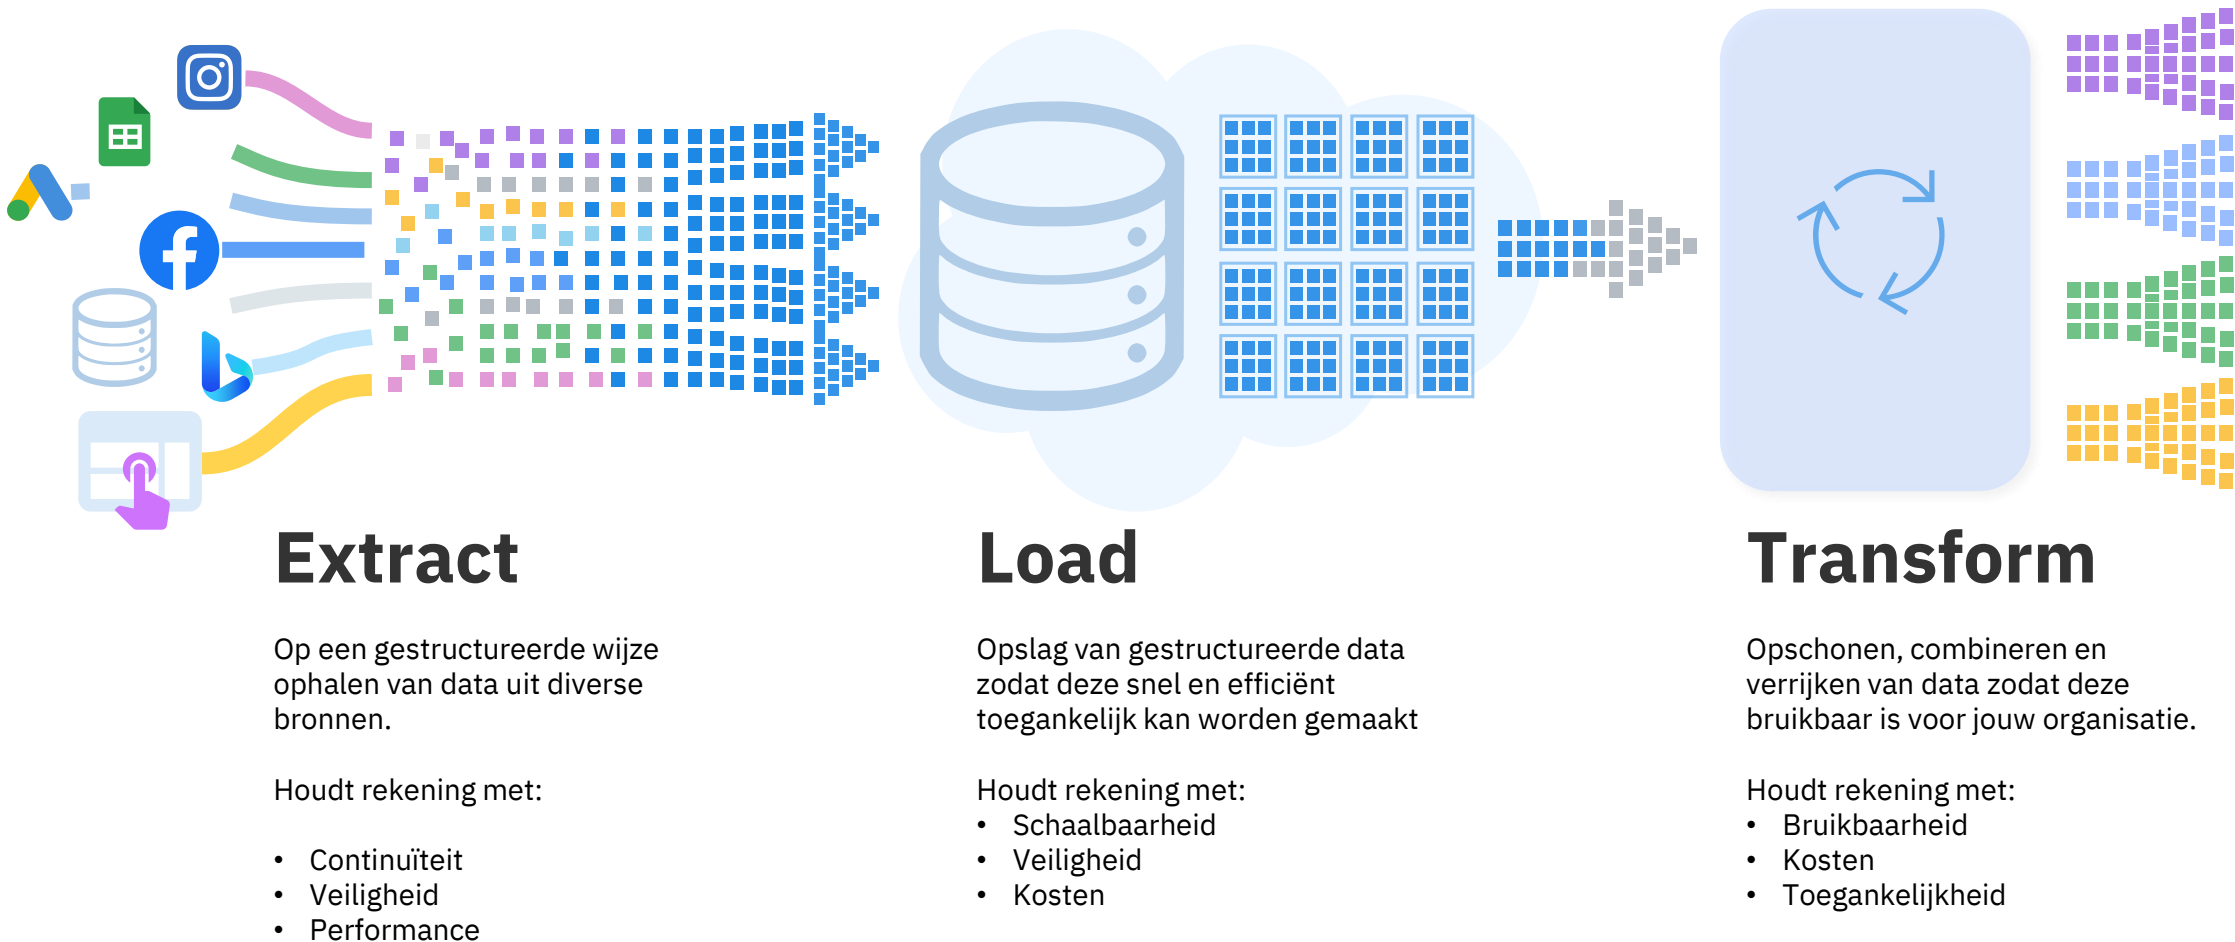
Extract

Op een gestructureerde wijze ophalen van data uit diverse bronnen.

Houdt rekening met:

- Continuïteit
- Veiligheid
- Performance

Load

Opslag van gestructureerde data zodat deze snel en efficiënt toegankelijk kan worden gemaakt

Houdt rekening met:
- Schaalbaarheid
- Veiligheid
- Kosten

Transform

Opschonen, combineren en verrijken van data zodat deze bruikbaar is voor jouw organisatie.

Houdt rekening met:
- Bruikbaarheid
- Kosten
- Toegankelijkheid